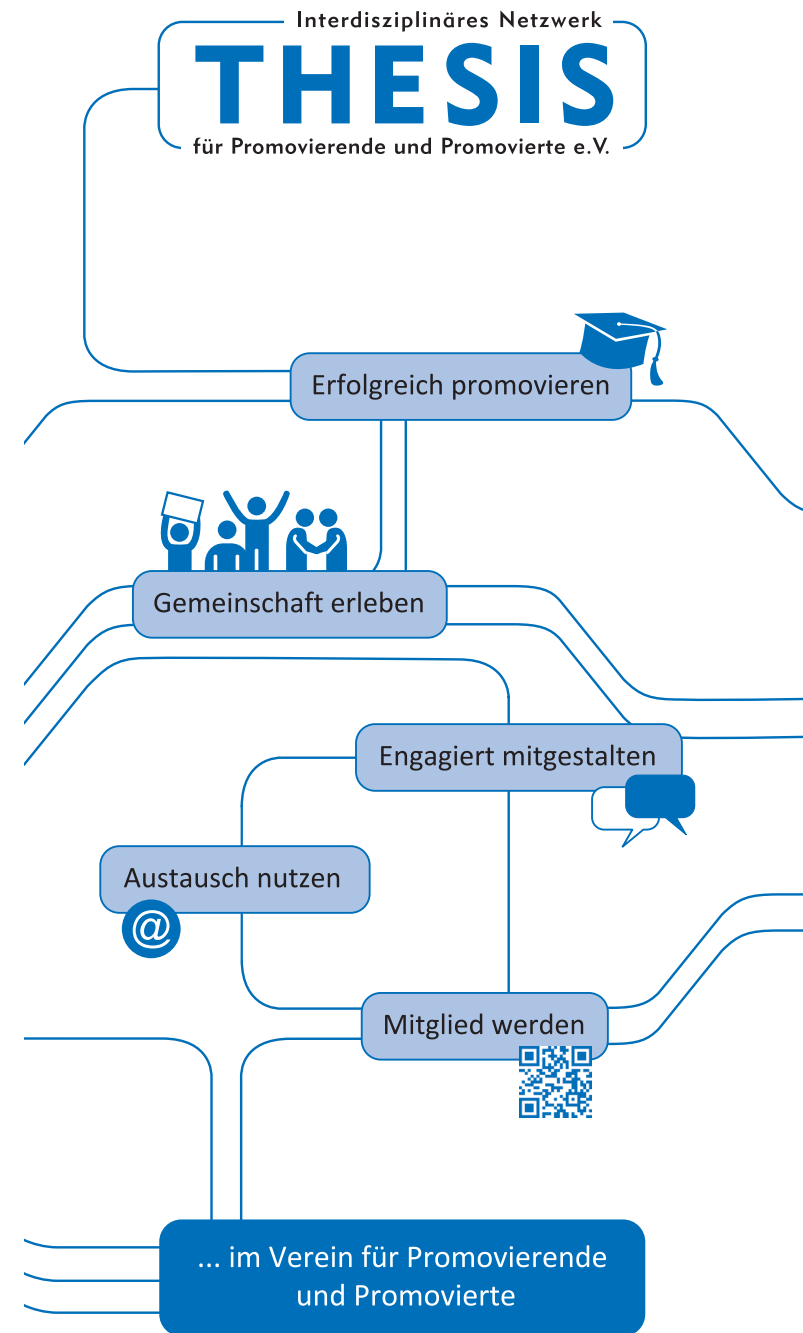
Interdisziplinäres Netzwerk
THESIS
für Promovierende und Promovierte e.V.

Erfolgreich promovieren

Gemeinschaft erleben

Engagiert mitgestalten

Austausch nutzen

@

Mitglied werden

... im Verein für Promovierende und Promovierte